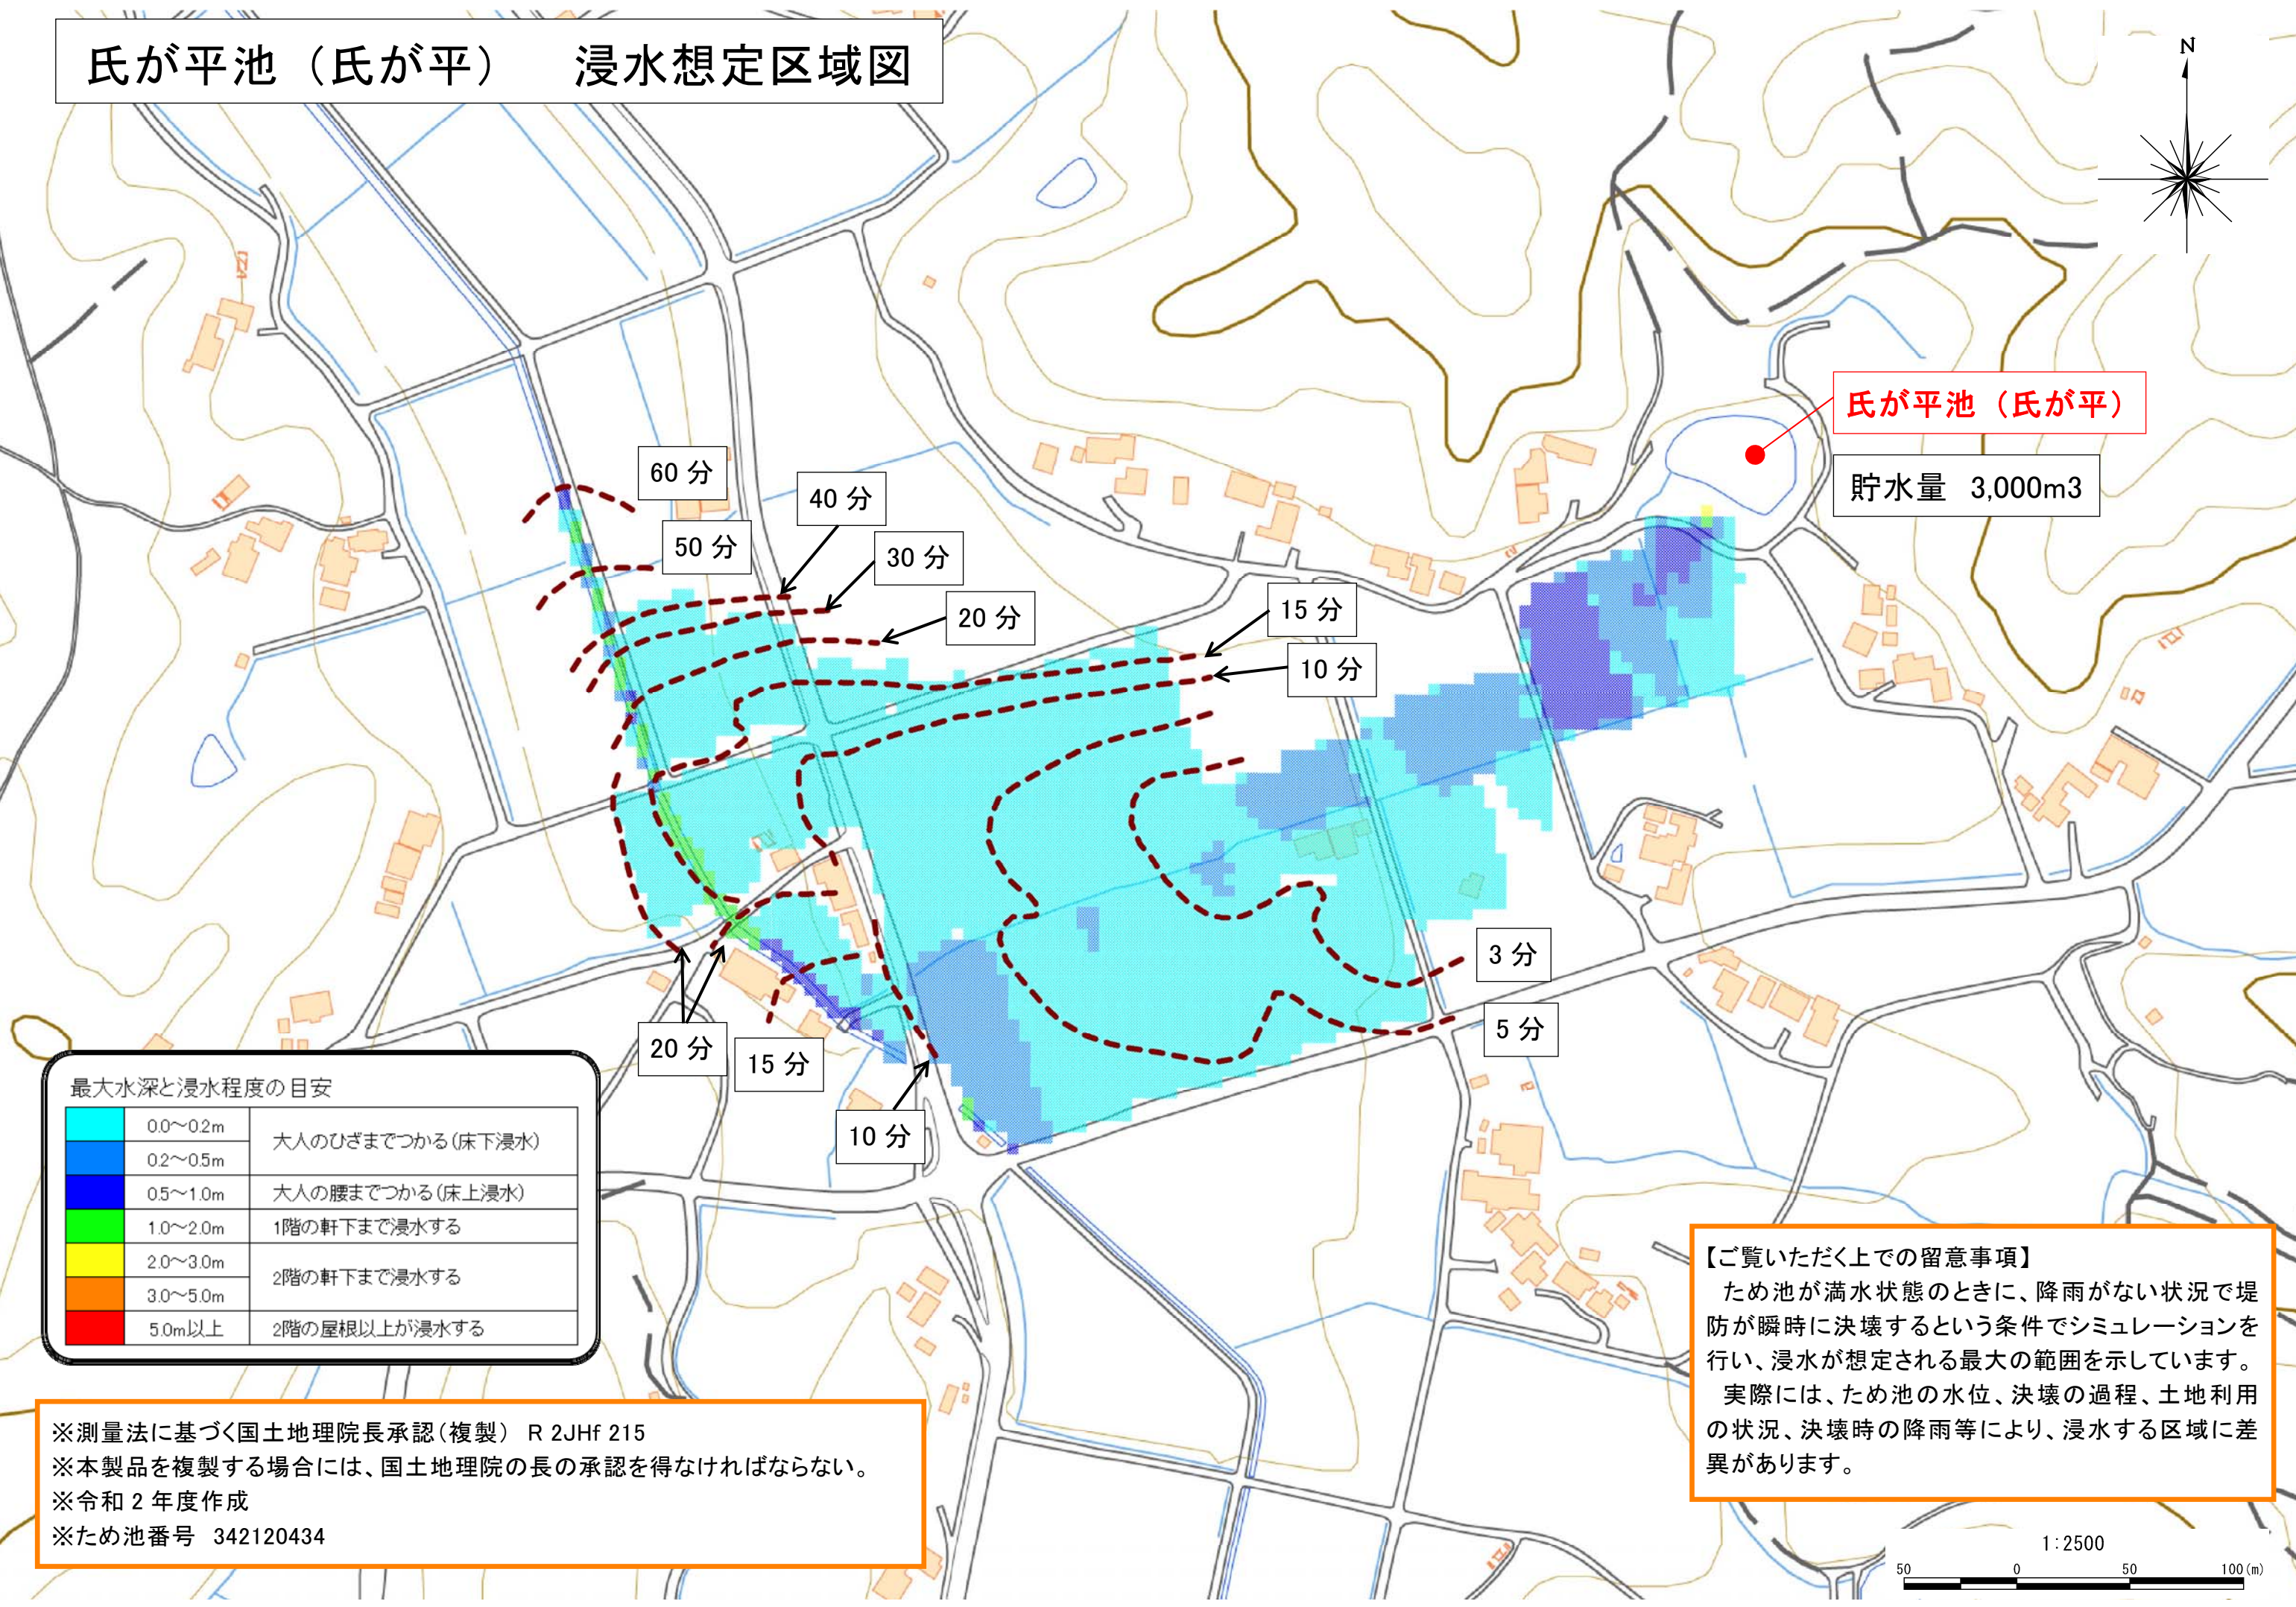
氏が平池（氏が平）　浸水想定区域図

N

氏が平池（氏が平）

貯水量 3,000m3

60 分
50 分
40 分
30 分
20 分
15 分
10 分
3 分
5 分
20 分
15 分
10 分

最大水深と浸水程度の目安

| | 0.0〜0.2m | 大人のひざまでつかる(床下浸水) |
|---|---|---|
| | 0.2〜0.5m | |
| | 0.5〜1.0m | 大人の腰までつかる(床上浸水) |
| | 1.0〜2.0m | 1階の軒下まで浸水する |
| | 2.0〜3.0m | 2階の軒下まで浸水する |
| | 3.0〜5.0m | |
| | 5.0m以上 | 2階の屋根以上が浸水する |

※測量法に基づく国土地理院長承認（複製） R 2JHf 215
※本製品を複製する場合には、国土地理院の長の承認を得なければならない。
※令和 2 年度作成
※ため池番号 342120434

【ご覧いただく上での留意事項】
ため池が満水状態のときに、降雨がない状況で堤防が瞬時に決壊するという条件でシミュレーションを行い、浸水が想定される最大の範囲を示しています。
実際には、ため池の水位、決壊の過程、土地利用の状況、決壊時の降雨等により、浸水する区域に差異があります。

1:2500
50 0 50 100(m)